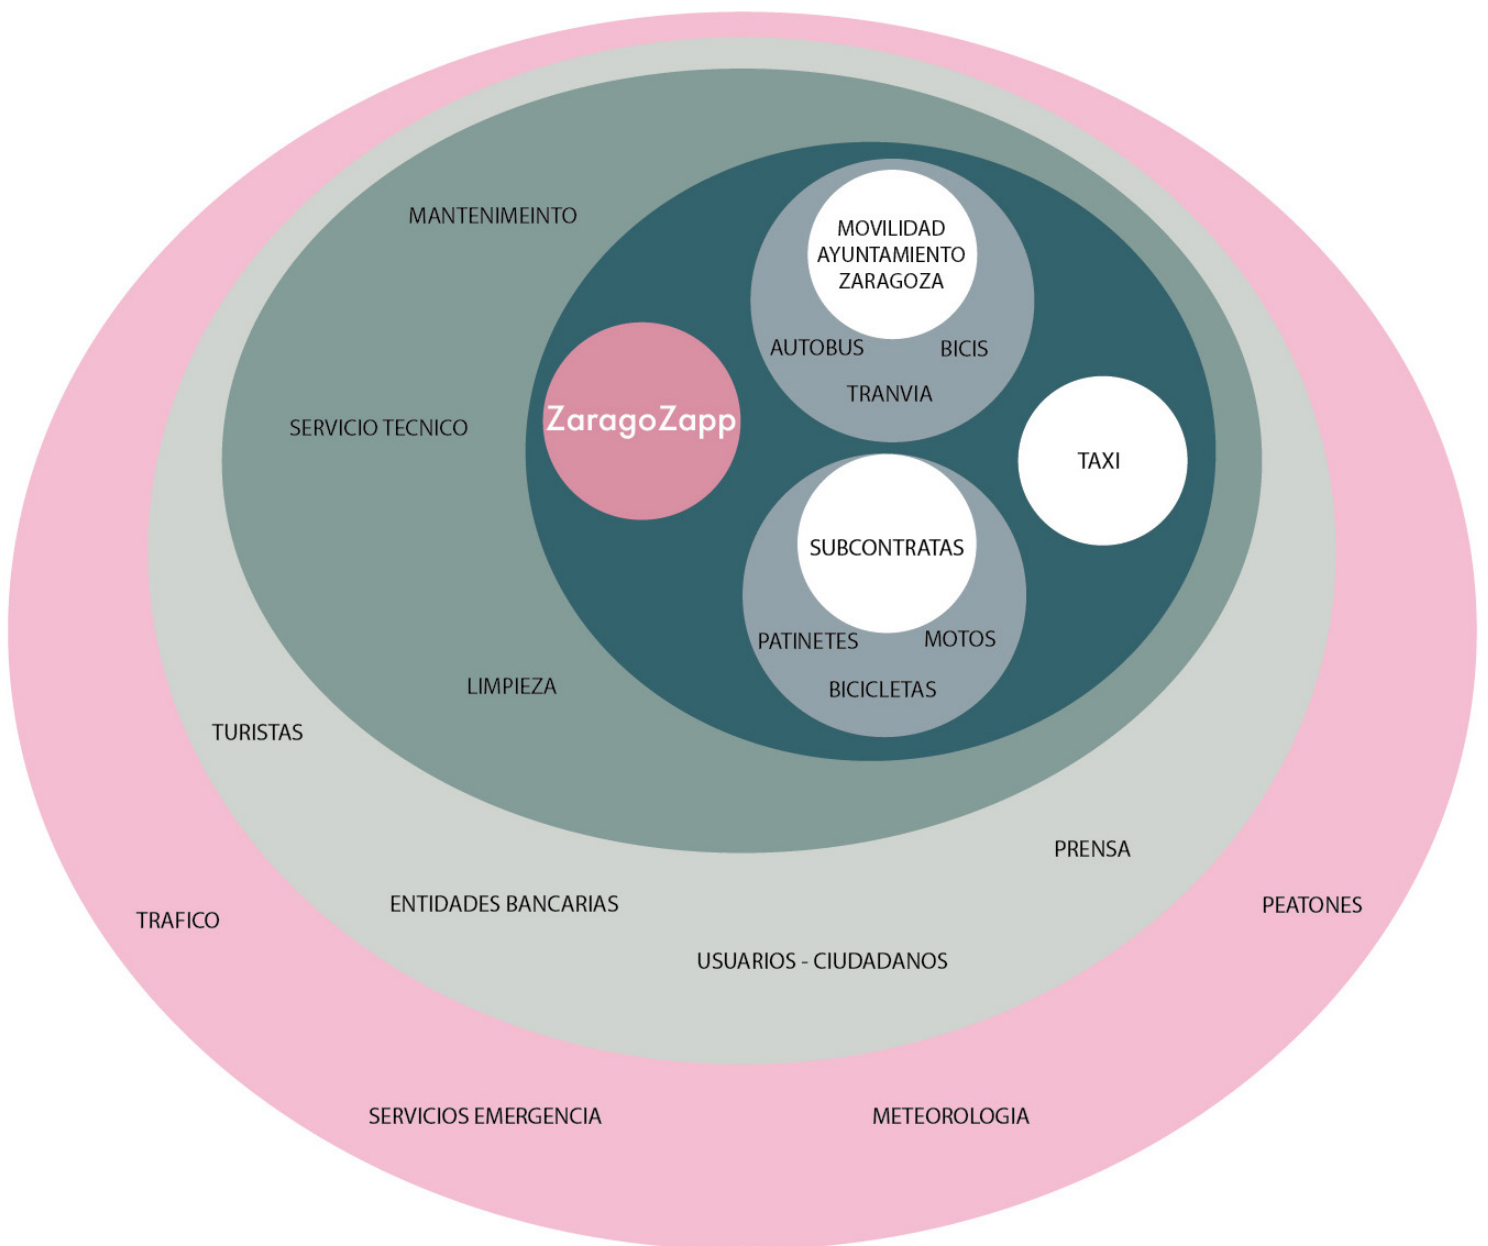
MANTENIMEINTO

MOVILIDAD AYUNTAMIENTO ZARAGOZA

AUTOBUS

BICIS

TRANVIA

ZaragoZapp

SERVICIO TECNICO

TAXI

SUBCONTRATAS

PATINETES

MOTOS

BICICLETAS

LIMPIEZA

TURISTAS

PRENSA

TRAFICO

ENTIDADES BANCARIAS

PEATONES

USUARIOS - CIUDADANOS

SERVICIOS EMERGENCIA

METEOROLOGIA